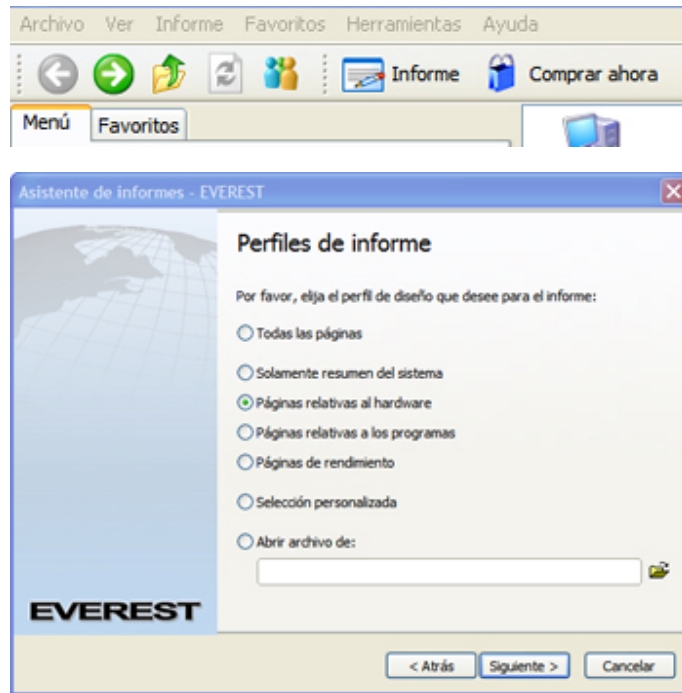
Archivo Ver Informe Favoritos Herramientas Ayuda

Informe Comprar ahora

Menú Favoritos

Asistente de informes - EVEREST

Perfiles de informe

Por favor, elija el perfil de diseño que desee para el informe:

Todas las páginas

Solamente resumen del sistema

Páginas relativas al hardware

Páginas relativas a los programas

Páginas de rendimiento

Selección personalizada

Abrir archivo de:

EVEREST

< Atrás Siguiente > Cancelar